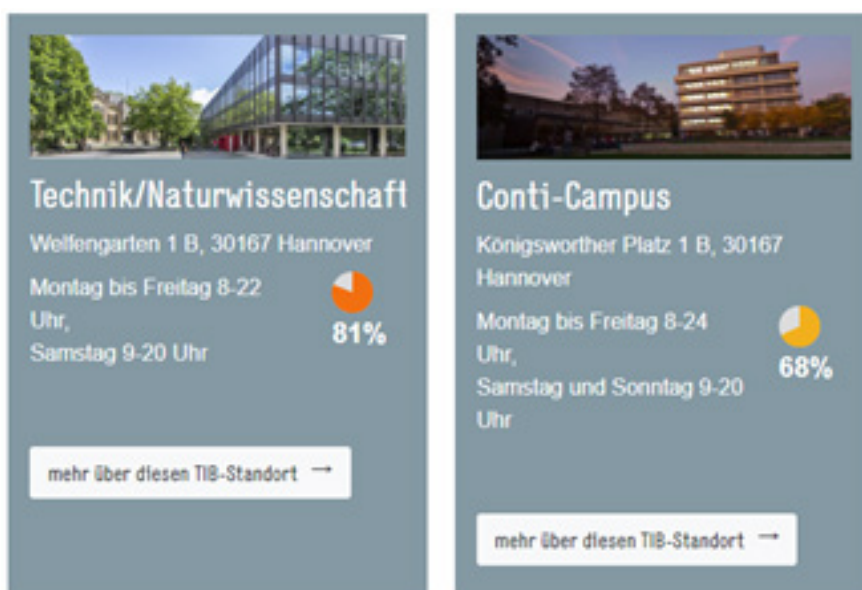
Technik/Naturwissenschaft

Welfengarten 1 B, 30167 Hannover

Montag bis Freitag 8-22 Uhr,
Samstag 9-20 Uhr

81%

mehr über diesen TIB-Standort →

Conti-Campus

Königsworther Platz 1 B, 30167 Hannover

Montag bis Freitag 8-24 Uhr,
Samstag und Sonntag 9-20 Uhr

68%

mehr über diesen TIB-Standort →